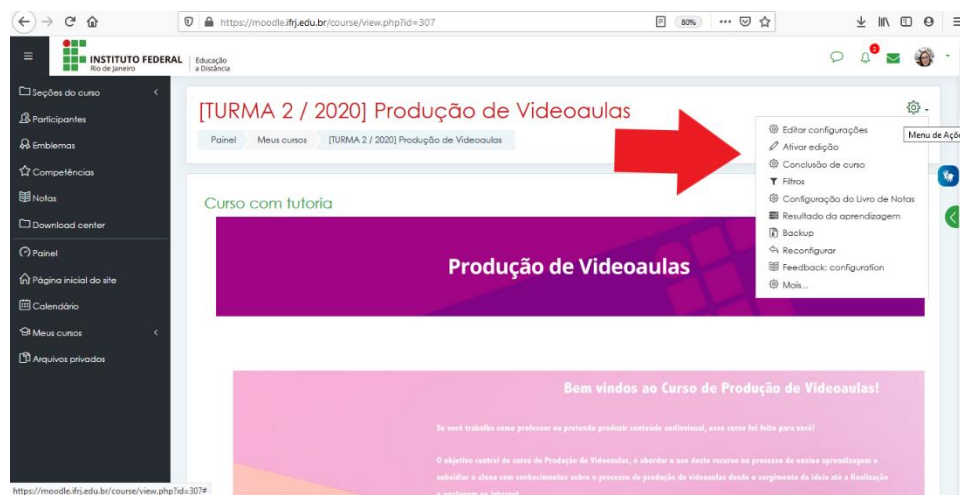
https://moodle.ifrj.edu.br/course/view.php?id=307

80%

INSTITUTO FEDERAL
Rio de Janeiro

Educação
a Distância

Seções do curso
Participantes
Emblemas
Competências
Notas
Download center
Painel
Página inicial do site
Calendário
Meus cursos
Arquivos privados

[TURMA 2 / 2020] Produção de Videoaulas

Painel | Meus cursos | [TURMA 2 / 2020] Produção de Videoaulas

Menu de Açõ

Editar configurações
Ativar edição
Conclusão de curso
Filtros
Configuração do Livro de Notas
Resultado da aprendizagem
Backup
Reconfigurar
Feedback: configuration
Mais...

Curso com tutoria

Produção de Videoaulas

Bem vindos ao Curso de Produção de Videoaulas!

Se você trabalha como professor ou pretende produzir conteúdo audiovisual, esse curso foi feito para você!

O objetivo central do curso de Produção de Videoaulas, é abordar o uso deste recurso no processo de ensino aprendizagem e subsidiar o aluno com conhecimentos sobre o processo de produção de videoaulas desde o surgimento da ideia até a finalização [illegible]

https://moodle.ifrj.edu.br/course/view.php?id=307#